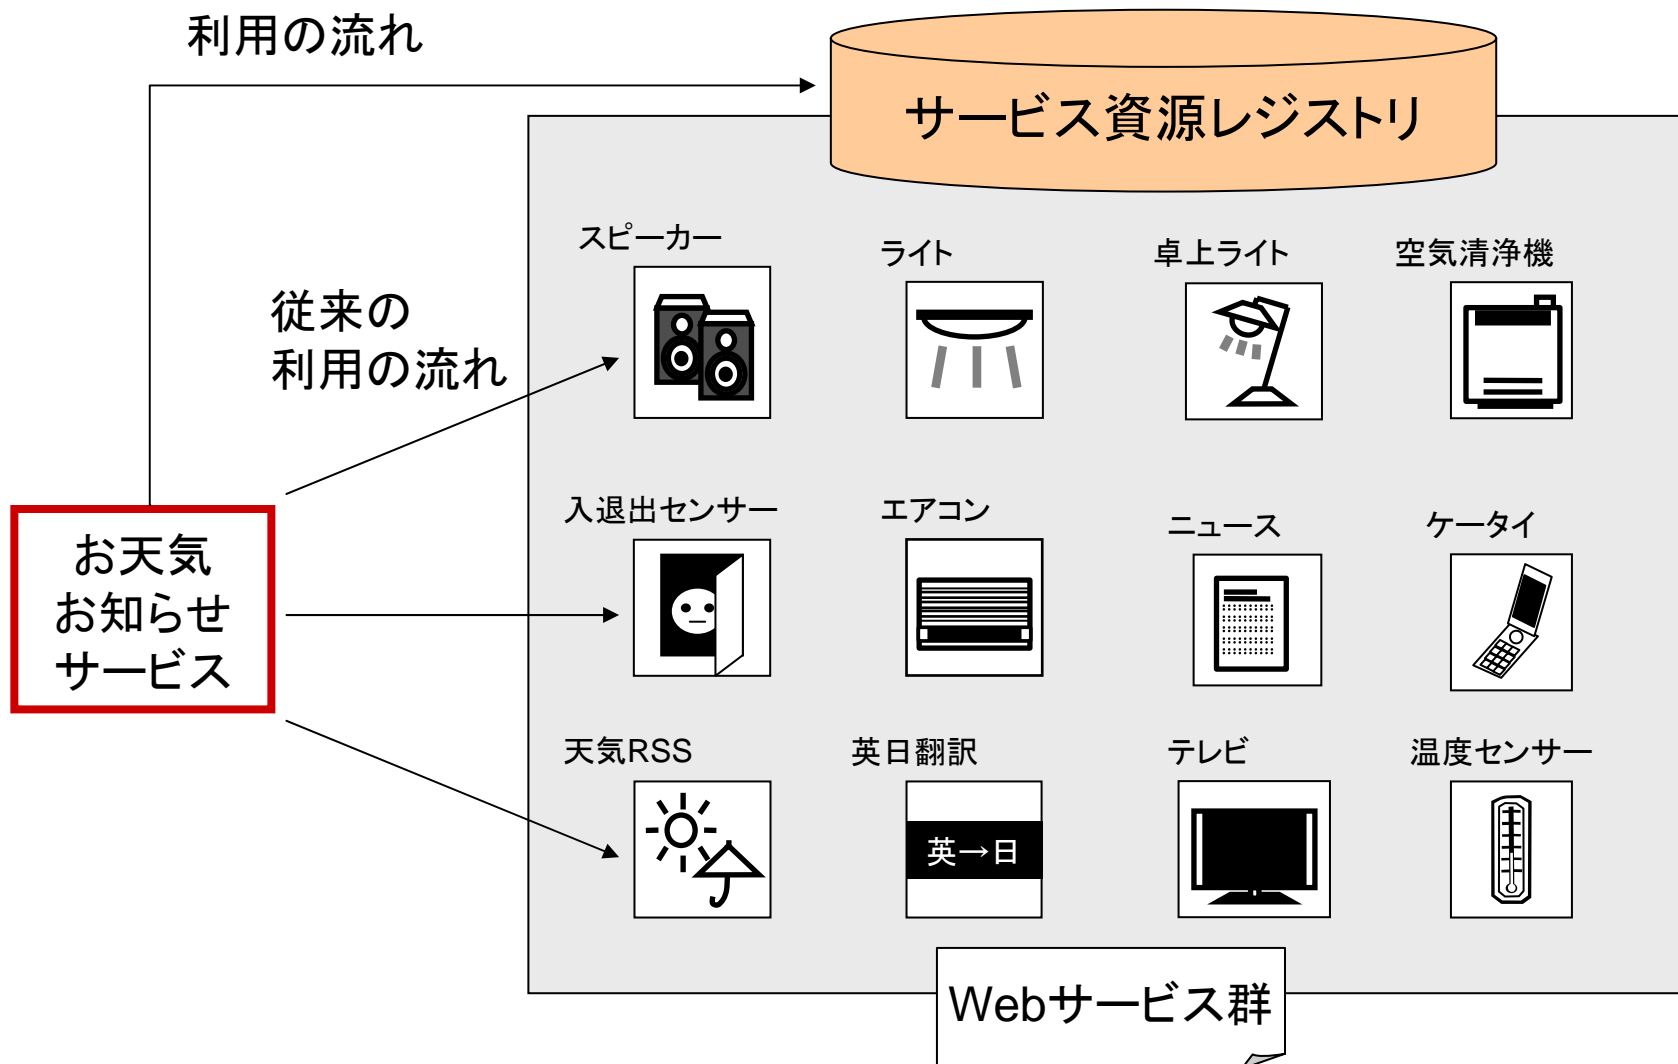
利用の流れ

サービス資源レジストリ

従来の
利用の流れ

お天気
お知らせ
サービス

スピーカー

ライト

卓上ライト

空気清浄機

入退出センサー

エアコン

ニュース

ケータイ

天気RSS

英日翻訳

英→日

テレビ

温度センサー

Webサービス群